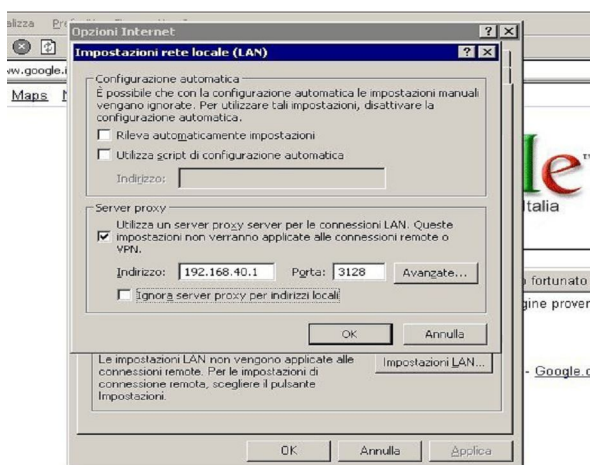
alizza Pr

ww.google.i

Maps

Opzioni Internet ? X

Impostazioni rete locale (LAN) ? X

Configurazione automatica

È possibile che con la configurazione automatica le impostazioni manuali vengano ignorate. Per utilizzare tali impostazioni, disattivare la configurazione automatica.

Rileva automaticamente impostazioni

Utilizza script di configurazione automatica

Indirizzo:

Server proxy

Utilizza un server proxy server per le connessioni LAN. Queste impostazioni non verranno applicate alle connessioni remote o VPN.

Indirizzo: 192.168.40.1 Porta: 3128 Avanzate...

Ignora server proxy per indirizzi locali

OK Annulla

Le impostazioni LAN non vengono applicate alle connessioni remote. Per le impostazioni di connessione remota, scegliere il pulsante Impostazioni.

Impostazioni LAN...

OK Annulla Applica

le

Italia

fortunato

gine prover

- Google.c